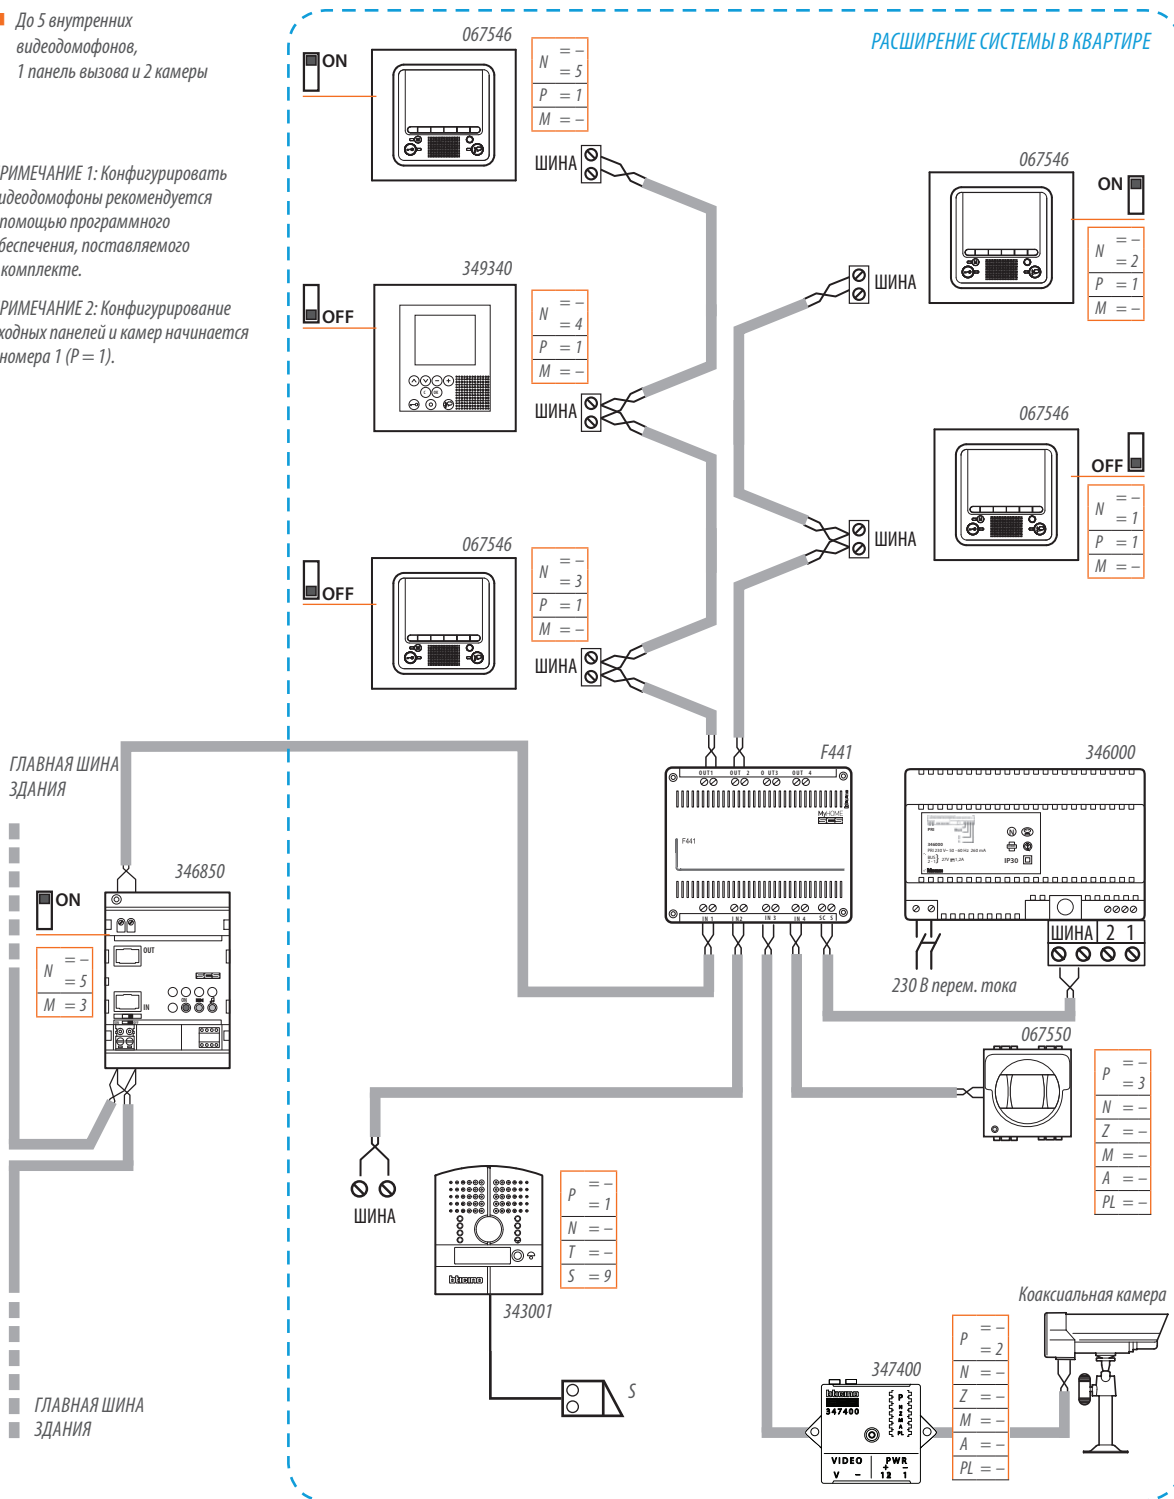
До 5 внутренних видеодомофонов, 1 панель вызова и 2 камеры

РИМЕЧАНИЕ 1: Конфигурировать идеодомофоны рекомендуется помощью программного беспечения, поставляемого комплекте.

РИМЕЧАНИЕ 2: Конфигурирование ходных панелей и камер начинается номера 1 (P = 1).

РАСШИРЕНИЕ СИСТЕМЫ В КВАРТИРЕ

067546
ON
N = 5
P = 1
M = –
ШИНА

349340
OFF
N = 4
P = 1
M = –
ШИНА

067546
OFF
N = 3
P = 1
M = –
ШИНА

067546
ON
N = 2
P = 1
M = –
ШИНА

067546
OFF
N = 1
P = 1
M = –
ШИНА

ГЛАВНАЯ ШИНА ЗДАНИЯ

346850
ON
N = 5
M = 3
OUT
IN

F441
OUT 1 OUT 2 OUT 3 OUT 4
F441
IN 1 IN 2 IN 3 IN 4

346000
IP30
ШИНА 2 1
230 В перем. тока

067550
P = 3
N = –
Z = –
M = –
A = –
PL = –

ШИНА

343001
P = 1
N = –
T = –
S = 9
S

Коаксиальная камера
P = 2
N = –
Z = –
M = –
A = –
PL = –

347400
bticino
347400
VIDEO
V –
PWR
+ –
12 1

ГЛАВНАЯ ШИНА ЗДАНИЯ